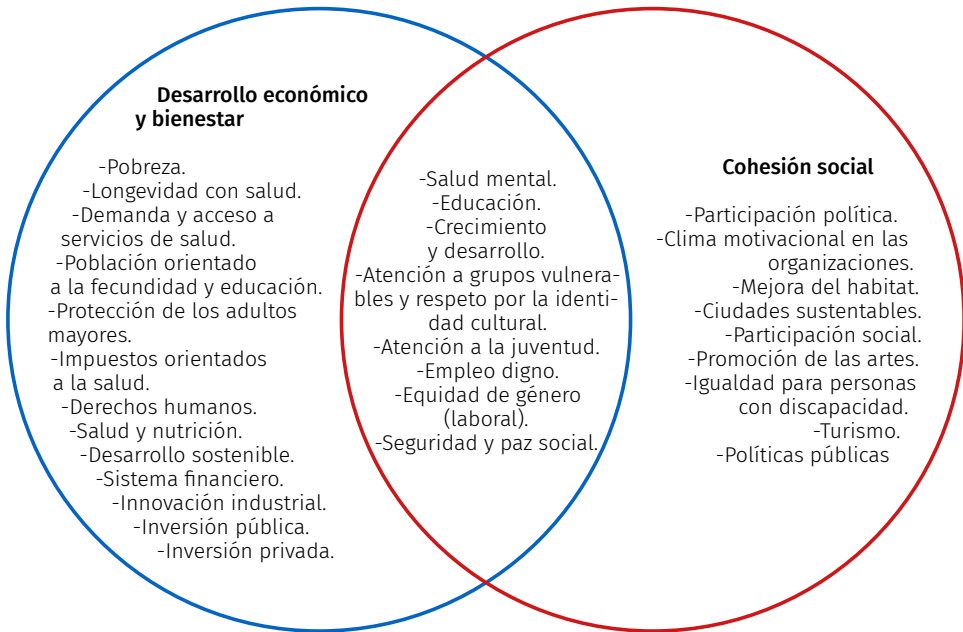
Desarrollo económico y bienestar

-Pobreza.
-Longevidad con salud.
-Demanda y acceso a servicios de salud.
-Población orientado a la fecundidad y educación.
-Protección de los adultos mayores.
-Impuestos orientados a la salud.
-Derechos humanos.
-Salud y nutrición.
-Desarrollo sostenible.
-Sistema financiero.
-Innovación industrial.
-Inversión pública.
-Inversión privada.

-Salud mental.
-Educación.
-Crecimiento y desarrollo.
-Atención a grupos vulnerables y respeto por la identidad cultural.
-Atención a la juventud.
-Empleo digno.
-Equidad de género (laboral).
-Seguridad y paz social.

Cohesión social

-Participación política.
-Clima motivacional en las organizaciones.
-Mejora del habitat.
-Ciudades sustentables.
-Participación social.
-Promoción de las artes.
-Igualdad para personas con discapacidad.
-Turismo.
-Políticas públicas